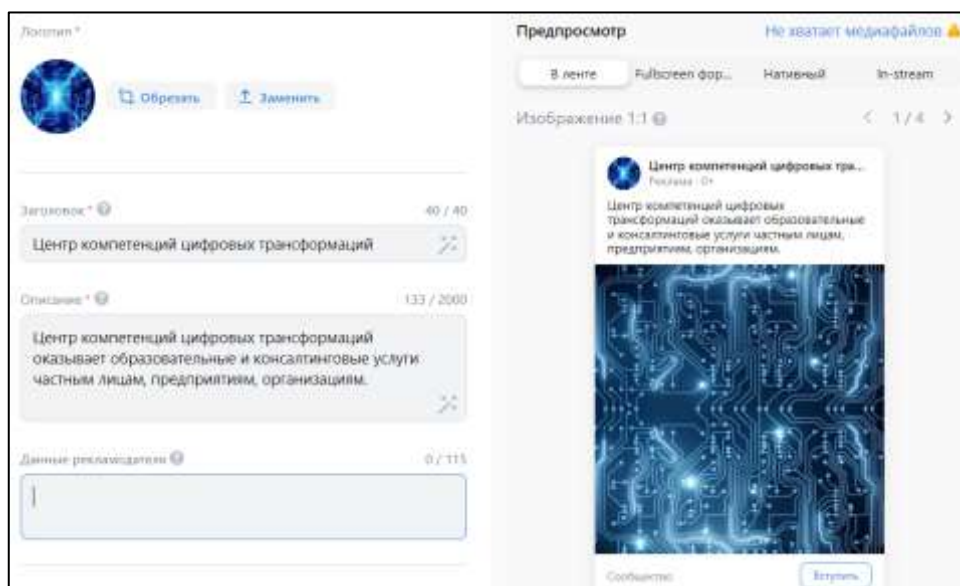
Логотип *

Обрезать Заменить

Заголовок * 40 / 40

Центр компетенций цифровых трансформаций

Описание * 133 / 2000

Центр компетенций цифровых трансформаций оказывает образовательные и консалтинговые услуги частным лицам, предприятиям, организациям.

Данные рекламодателя 0 / 115

Предпросмотр

Не хватает медиафайлов

В ленте Fullscreen фор... Нативный In-stream

Изображение 1:1 1 / 4

Центр компетенций цифровых тра...
Реклама · 0+

Центр компетенций цифровых трансформаций оказывает образовательные и консалтинговые услуги частным лицам, предприятиям, организациям.

Сообщество Вступить